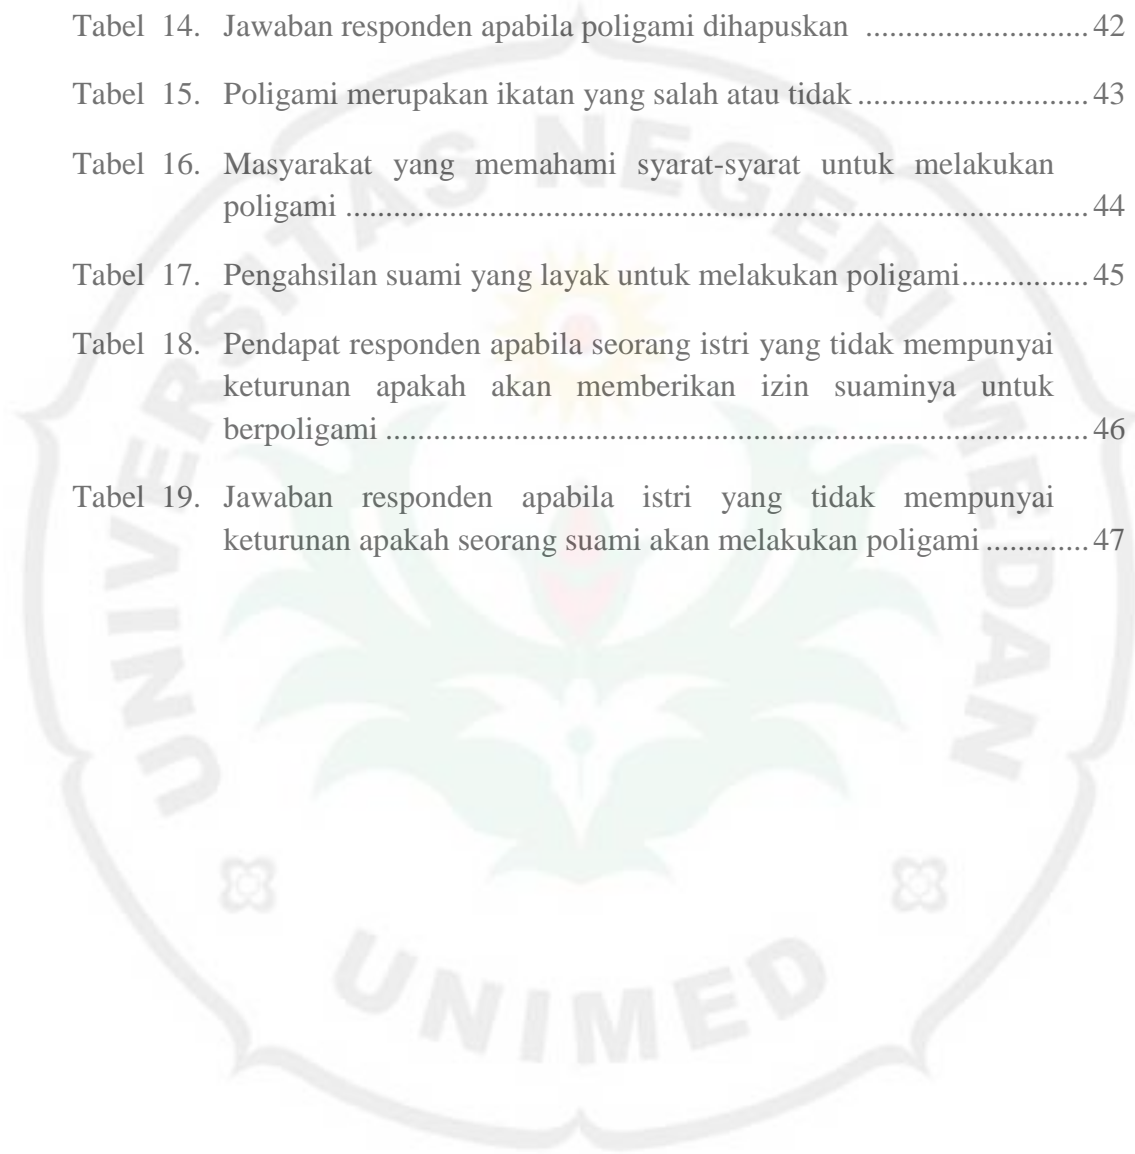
Tabel 14. Jawaban responden apabila poligami dihapuskan .......................... 42

Tabel 15. Poligami merupakan ikatan yang salah atau tidak .......................... 43

Tabel 16. Masyarakat yang memahami syarat-syarat untuk melakukan poligami .......................... 44

Tabel 17. Pengahsilan suami yang layak untuk melakukan poligami .......................... 45

Tabel 18. Pendapat responden apabila seorang istri yang tidak mempunyai keturunan apakah akan memberikan izin suaminya untuk berpoligami .......................... 46

Tabel 19. Jawaban responden apabila istri yang tidak mempunyai keturunan apakah seorang suami akan melakukan poligami .......................... 47

UNIVERSITAS NEGERI MEDAN

UNIMED